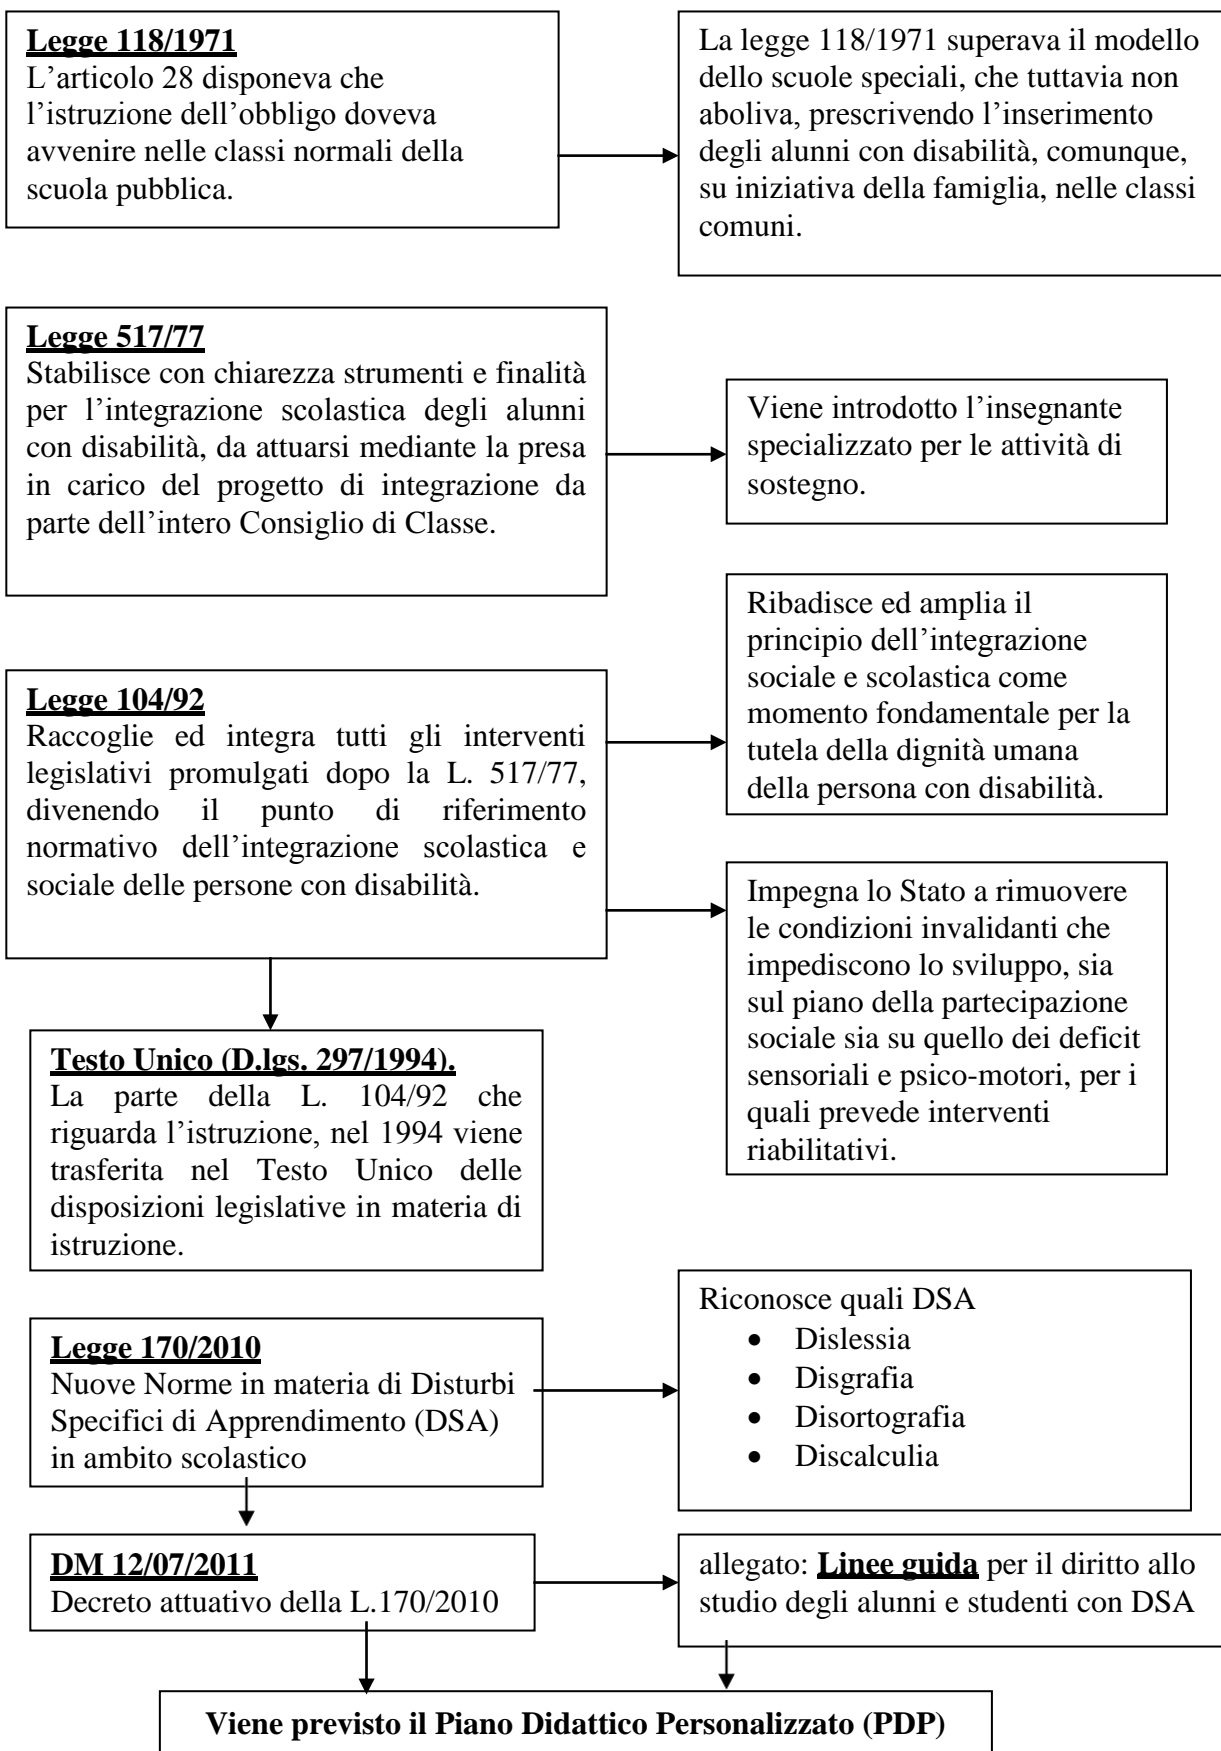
**Legge 118/1971**
L'articolo 28 disponeva che l'istruzione dell'obbligo doveva avvenire nelle classi normali della scuola pubblica.

La legge 118/1971 superava il modello dello scuole speciali, che tuttavia non aboliva, prescrivendo l'inserimento degli alunni con disabilità, comunque, su iniziativa della famiglia, nelle classi comuni.

**Legge 517/77**
Stabilisce con chiarezza strumenti e finalità per l'integrazione scolastica degli alunni con disabilità, da attuarsi mediante la presa in carico del progetto di integrazione da parte dell'intero Consiglio di Classe.

Viene introdotto l'insegnante specializzato per le attività di sostegno.

**Legge 104/92**
Raccoglie ed integra tutti gli interventi legislativi promulgati dopo la L. 517/77, divenendo il punto di riferimento normativo dell'integrazione scolastica e sociale delle persone con disabilità.

Ribadisce ed amplia il principio dell'integrazione sociale e scolastica come momento fondamentale per la tutela della dignità umana della persona con disabilità.

Impegna lo Stato a rimuovere le condizioni invalidanti che impediscono lo sviluppo, sia sul piano della partecipazione sociale sia su quello dei deficit sensoriali e psico-motori, per i quali prevede interventi riabilitativi.

**Testo Unico (D.lgs. 297/1994).**
La parte della L. 104/92 che riguarda l'istruzione, nel 1994 viene trasferita nel Testo Unico delle disposizioni legislative in materia di istruzione.

**Legge 170/2010**
Nuove Norme in materia di Disturbi Specifici di Apprendimento (DSA) in ambito scolastico

Riconosce quali DSA
- Dislessia
- Disgrafia
- Disortografia
- Discalculia

**DM 12/07/2011**
Decreto attuativo della L.170/2010

allegato: **Linee guida** per il diritto allo studio degli alunni e studenti con DSA

**Viene previsto il Piano Didattico Personalizzato (PDP)**